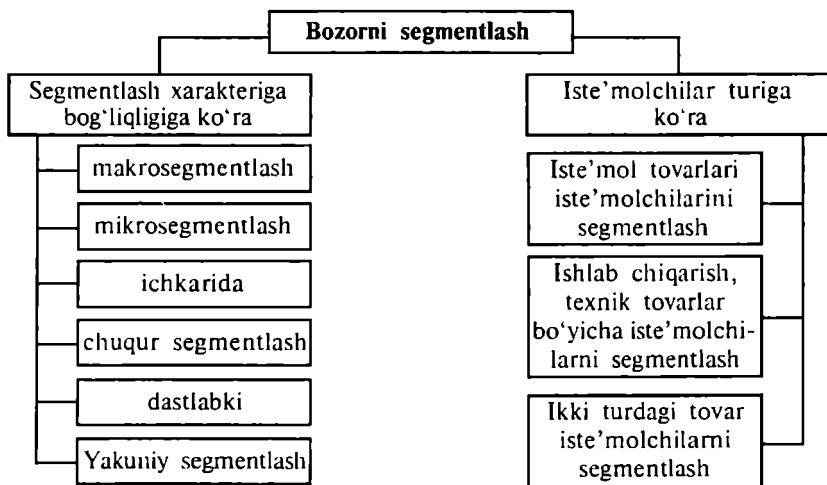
Bozorni segmentlash

Segmentlash xarakteriga bog'liqligiga ko'ra

makrosegmentlash

mikrosegmentlash

ichkarida

chuqur segmentlash

dastlabki

Yakuniy segmentlash

Iste'molchilar turiga ko'ra

Iste'mol tovarlari iste'molchilarini segmentlash

Ishlab chiqarish, texnik tovarlar bo'yicha iste'molchilarni segmentlash

Ikki turdagi tovar iste'molchilarni segmentlash